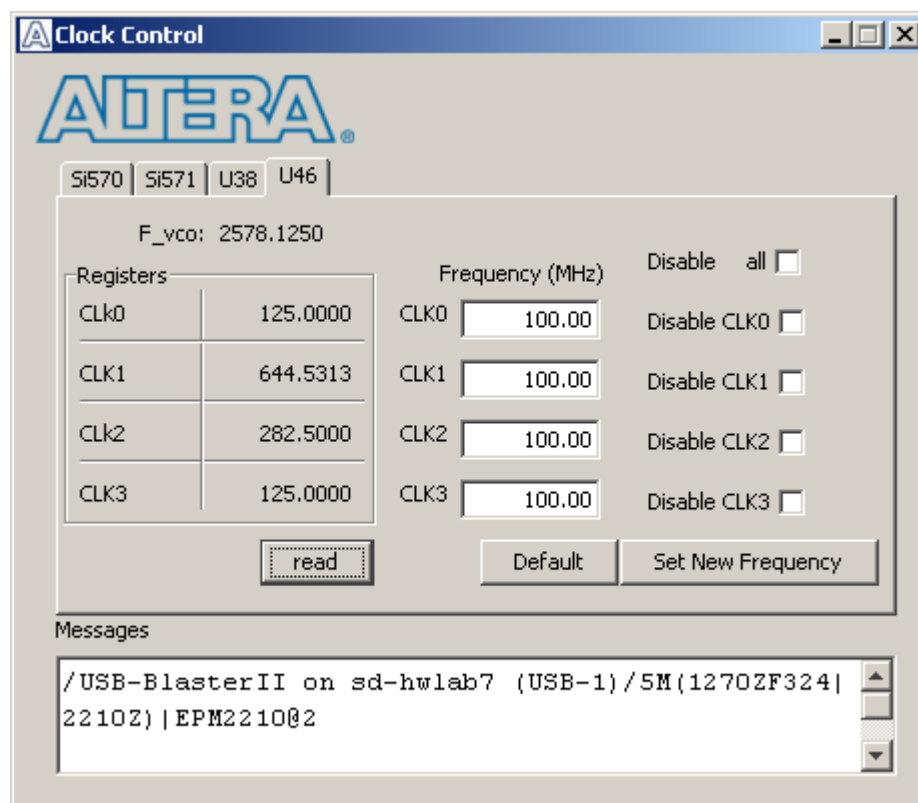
Clock Control

ALTERA®

Si570 | Si571 | U38 | U46

F_vco: 2578.1250

Registers

| | |
|---|---|
| CLk0 | 125.0000 |
| CLK1 | 644.5313 |
| CLk2 | 282.5000 |
| CLK3 | 125.0000 |

read

Frequency (MHz)

CLK0 100.00
CLK1 100.00
CLK2 100.00
CLK3 100.00

Disable all
Disable CLK0
Disable CLK1
Disable CLK2
Disable CLK3

Default
Set New Frequency

Messages

/USB-BlasterII on sd-hwlab7 (USB-1)/5M(1270ZF324|2210Z)|EPM2210@2